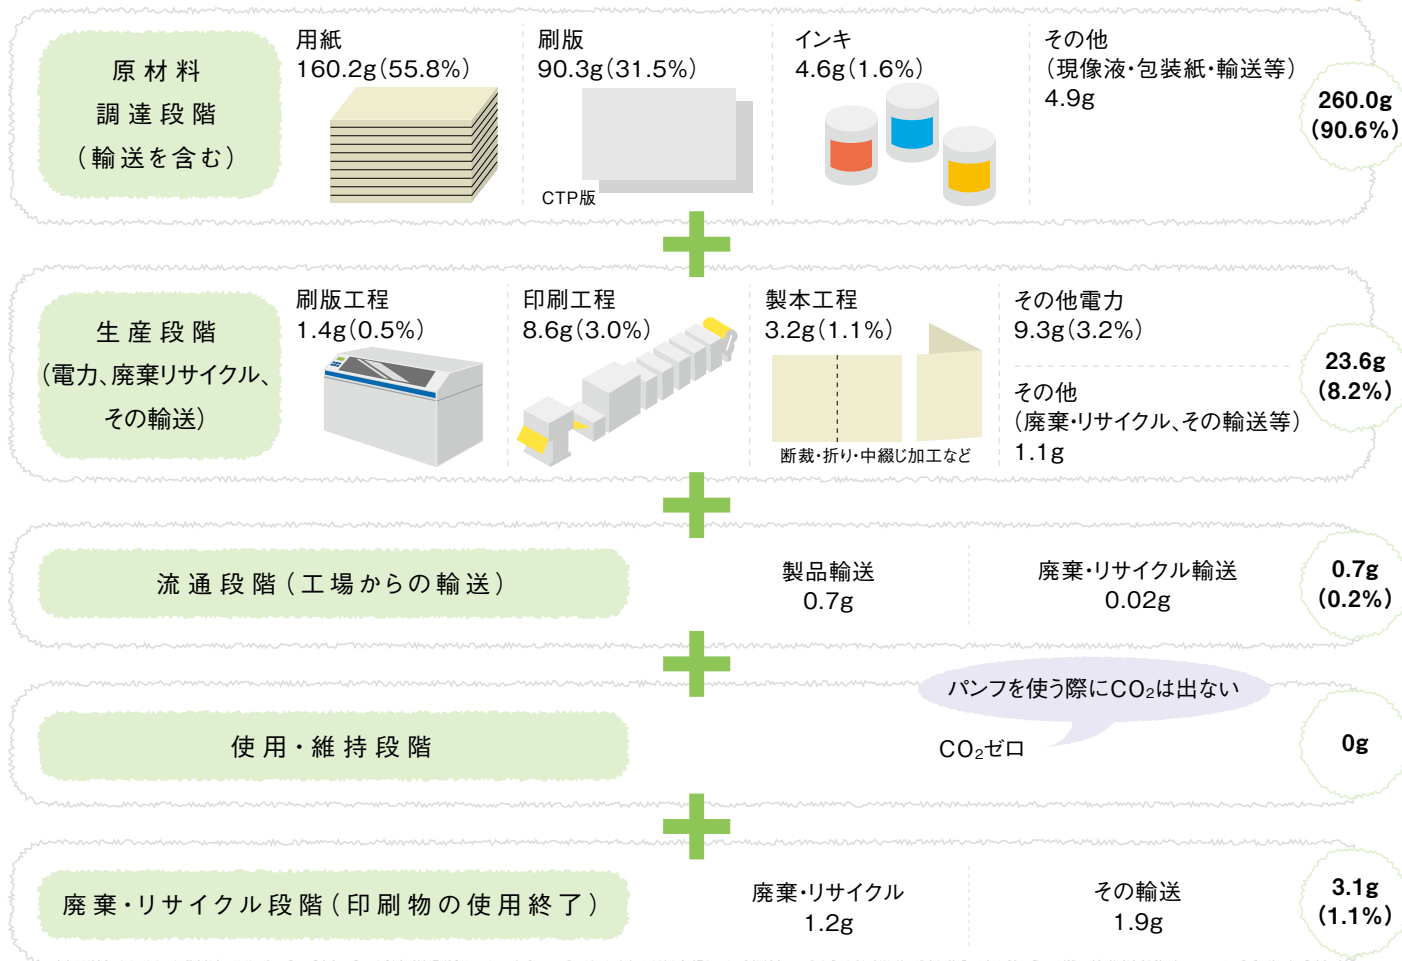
原材料
調達段階
（輸送を含む）

用紙
160.2g（55.8%）

刷版
90.3g（31.5%）
CTP版

インキ
4.6g（1.6%）

その他
（現像液・包装紙・輸送等）
4.9g

260.0g
（90.6%）

生産段階
（電力、廃棄リサイクル、
その輸送）

刷版工程
1.4g（0.5%）

印刷工程
8.6g（3.0%）

製本工程
3.2g（1.1%）
断裁・折り・中綴じ加工など

その他電力
9.3g（3.2%）

その他
（廃棄・リサイクル、その輸送等）
1.1g

23.6g
（8.2%）

流通段階（工場からの輸送）

製品輸送
0.7g

廃棄・リサイクル輸送
0.02g

0.7g
（0.2%）

使用・維持段階

パンフを使う際に$CO_2$は出ない

$CO_2$ゼロ

0g

廃棄・リサイクル段階（印刷物の使用終了）

廃棄・リサイクル
1.2g

その輸送
1.9g

3.1g
（1.1%）